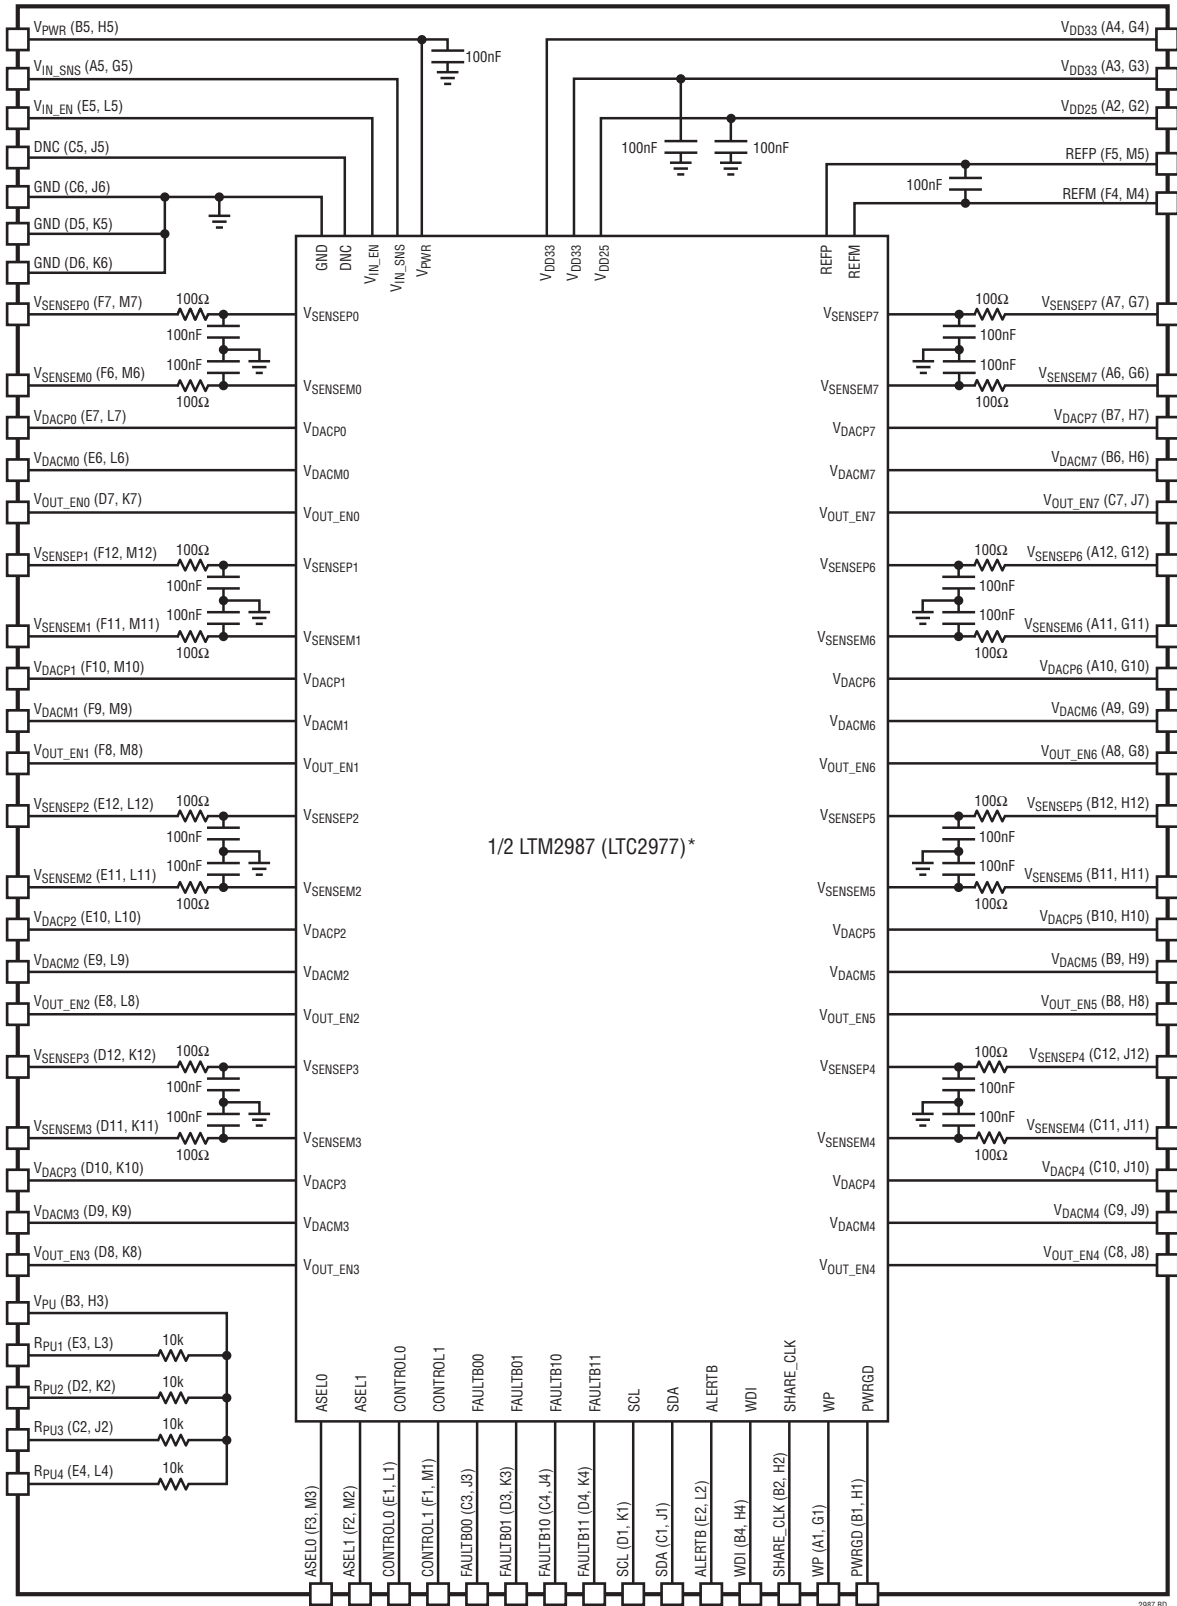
$V_{PWR}$ (B5, H5)
100nF
$V_{IN\_SNS}$ (A5, G5)
$V_{IN\_EN}$ (E5, L5)
DNC (C5, J5)
GND (C6, J6)
GND (D5, K5)
GND (D6, K6)

$V_{DD33}$ (A4, G4)
$V_{DD33}$ (A3, G3)
$V_{DD25}$ (A2, G2)
100nF
100nF
REFP (F5, M5)
100nF
REFM (F4, M4)

GND
DNC
$V_{IN\_EN}$
$V_{IN\_SNS}$
$V_{PWR}$
$V_{DD33}$
$V_{DD33}$
$V_{DD25}$
REFP
REFM

$V_{SENSEP0}$ (F7, M7)
100Ω
100nF
100nF
$V_{SENSEM0}$ (F6, M6)
100Ω
$V_{DACP0}$ (E7, L7)
$V_{DACM0}$ (E6, L6)
$V_{OUT\_EN0}$ (D7, K7)
$V_{SENSEP1}$ (F12, M12)
100Ω
100nF
100nF
$V_{SENSEM1}$ (F11, M11)
100Ω
$V_{DACP1}$ (F10, M10)
$V_{DACM1}$ (F9, M9)
$V_{OUT\_EN1}$ (F8, M8)
$V_{SENSEP2}$ (E12, L12)
100Ω
100nF
100nF
$V_{SENSEM2}$ (E11, L11)
100Ω
$V_{DACP2}$ (E10, L10)
$V_{DACM2}$ (E9, L9)
$V_{OUT\_EN2}$ (E8, L8)
$V_{SENSEP3}$ (D12, K12)
100Ω
100nF
100nF
$V_{SENSEM3}$ (D11, K11)
100Ω
$V_{DACP3}$ (D10, K10)
$V_{DACM3}$ (D9, K9)
$V_{OUT\_EN3}$ (D8, K8)
$V_{PU}$ (B3, H3)
$R_{PU1}$ (E3, L3)
10k
$R_{PU2}$ (D2, K2)
10k
$R_{PU3}$ (C2, J2)
10k
$R_{PU4}$ (E4, L4)
10k

$V_{SENSEP0}$
$V_{SENSEM0}$
$V_{DACP0}$
$V_{DACM0}$
$V_{OUT\_EN0}$
$V_{SENSEP1}$
$V_{SENSEM1}$
$V_{DACP1}$
$V_{DACM1}$
$V_{OUT\_EN1}$
$V_{SENSEP2}$
$V_{SENSEM2}$
$V_{DACP2}$
$V_{DACM2}$
$V_{OUT\_EN2}$
$V_{SENSEP3}$
$V_{SENSEM3}$
$V_{DACP3}$
$V_{DACM3}$
$V_{OUT\_EN3}$

1/2 LTM2987 (LTC2977)*

$V_{SENSEP7}$
$V_{SENSEM7}$
$V_{DACP7}$
$V_{DACM7}$
$V_{OUT\_EN7}$
$V_{SENSEP6}$
$V_{SENSEM6}$
$V_{DACP6}$
$V_{DACM6}$
$V_{OUT\_EN6}$
$V_{SENSEP5}$
$V_{SENSEM5}$
$V_{DACP5}$
$V_{DACM5}$
$V_{OUT\_EN5}$
$V_{SENSEP4}$
$V_{SENSEM4}$
$V_{DACP4}$
$V_{DACM4}$
$V_{OUT\_EN4}$

100Ω
$V_{SENSEP7}$ (A7, G7)
100nF
100nF
$V_{SENSEM7}$ (A6, G6)
100Ω
$V_{DACP7}$ (B7, H7)
$V_{DACM7}$ (B6, H6)
$V_{OUT\_EN7}$ (C7, J7)
100Ω
$V_{SENSEP6}$ (A12, G12)
100nF
100nF
$V_{SENSEM6}$ (A11, G11)
100Ω
$V_{DACP6}$ (A10, G10)
$V_{DACM6}$ (A9, G9)
$V_{OUT\_EN6}$ (A8, G8)
100Ω
$V_{SENSEP5}$ (B12, H12)
100nF
100nF
$V_{SENSEM5}$ (B11, H11)
100Ω
$V_{DACP5}$ (B10, H10)
$V_{DACM5}$ (B9, H9)
$V_{OUT\_EN5}$ (B8, H8)
100Ω
$V_{SENSEP4}$ (C12, J12)
100nF
100nF
$V_{SENSEM4}$ (C11, J11)
100Ω
$V_{DACP4}$ (C10, J10)
$V_{DACM4}$ (C9, J9)
$V_{OUT\_EN4}$ (C8, J8)

ASEL0
ASEL1
CONTROL0
CONTROL1
FAULTB00
FAULTB01
FAULTB10
FAULTB11
SCL
SDA
ALERTB
WDI
SHARE_CLK
WP
PWRGD

ASEL0 (F3, M3)
ASEL1 (F2, M2)
CONTROL0 (E1, L1)
CONTROL1 (F1, M1)
FAULTB00 (C3, J3)
FAULTB01 (D3, K3)
FAULTB10 (C4, J4)
FAULTB11 (D4, K4)
SCL (D1, K1)
SDA (C1, J1)
ALERTB (E2, L2)
WDI (B4, H4)
SHARE_CLK (B2, H2)
WP (A1, G1)
PWRGD (B1, H1)

2987 BD